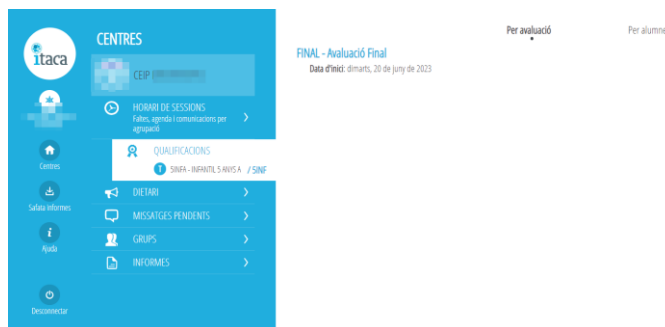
ïtaca

Centres

Safata informes

Ajuda

Desconnectar

CENTRES

CEIP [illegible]

HORARI DE SESSIONS
Faltes, agenda i comunicacions per agrupació

QUALIFICACIONS

1 5INFA - INFANTIL 5 ANYS A / 5INF

DIETARI

MISSATGES PENDENTS

GRUPS

INFORMES

Per avaluació

Per alumn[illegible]

FINAL - Avaluació Final

Data d'inici: dimarts, 20 de juny de 2023